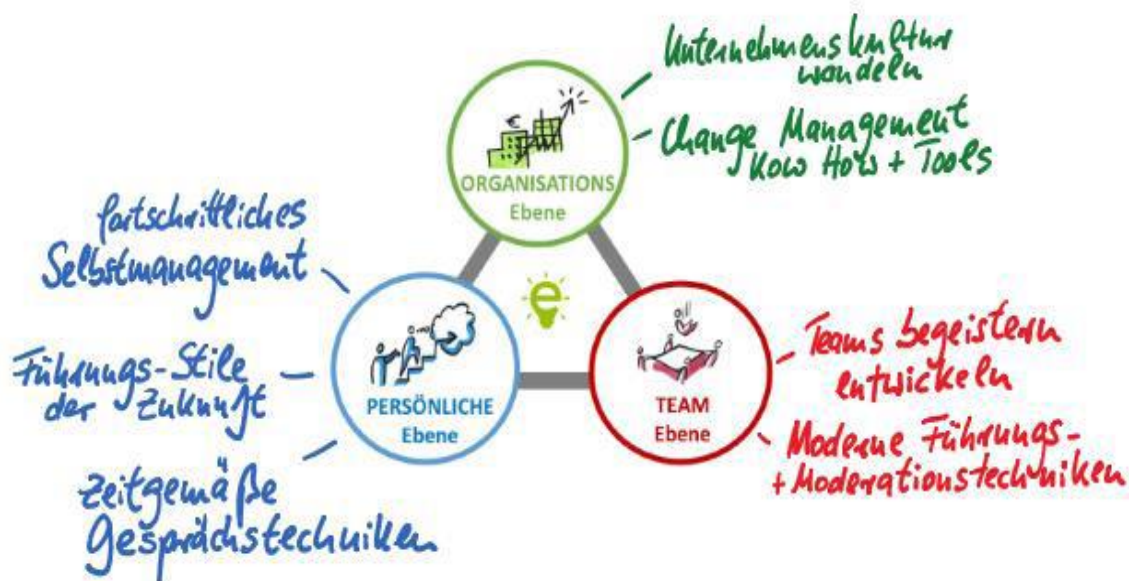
Unternehmenskultur wandeln

Change Management Kow Hows + Tools

ORGANISATIONS Ebene

fortschrittliches Selbstmanagement

Führungs-Stile der Zukunft

zeitgemäße Gesprächstechniken

PERSÖNLICHE Ebene

e

Teams begeistern entwickeln

Moderne Führungs- + Moderationstechniken

TEAM Ebene